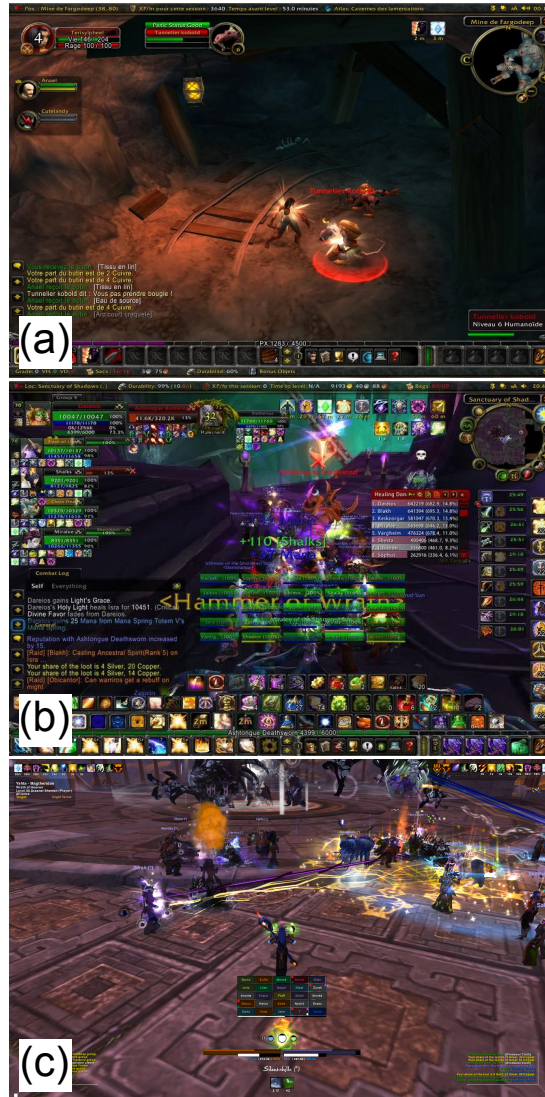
Pos.: Mine de Fargodeep (38, 80) XP/hr pour cette session : 3640 Temps avant level : 53.0 minutes Atlas: Cavernes des lamentations

Mine de Fargodeep

4

Rage 100 / 100

Tunnelier kobold

Tunnelier kobold

Votre part du butin est de 2 Cuivre.
[Tissu en lin]
Votre part du butin est de 2 Cuivre.
[Tissu en lin]
Tunnelier kobold dit : Vous pas prendre bougie !
[Eau de source]
Votre part du butin est de 4 Cuivre.

Tunnelier kobold
Niveau 6 Humanoïde

PX 1283 / 4500

(a)

Loc: Sanctuary of Shadows Durability: 99% XP/hr this session: 0 Time to level: N/A

Sanctuary of Shad...

10047/10047

+110 [Shalks]

Healing Done
1. Dareios
2. Blakh
3. Kenbarger
4. Varghelm
5. Shalks

Combat Log
Self Everything

Dareios gains Light's Grace.
Dareios's Holy Light heals Isra for 10451. (Critical)
Divine Favor fades from Dareios.
Dareios gains 25 Mana from Mana Spring Totem V's
Reputation with Ashtongue Deathsworn increased by 15.
[Raid] [Blakh]: Casting Ancestral Spirit(Rank 5) on Isra
Your share of the loot is 4 Silver, 20 Copper.
Your share of the loot is 4 Silver, 14 Copper.
[Raid] [Obicantor]: Can warriors get a rebuff on might

<Hammer of Wrath>

Ashtongue Deathsworn 4399 / 6000

(b)

(c)